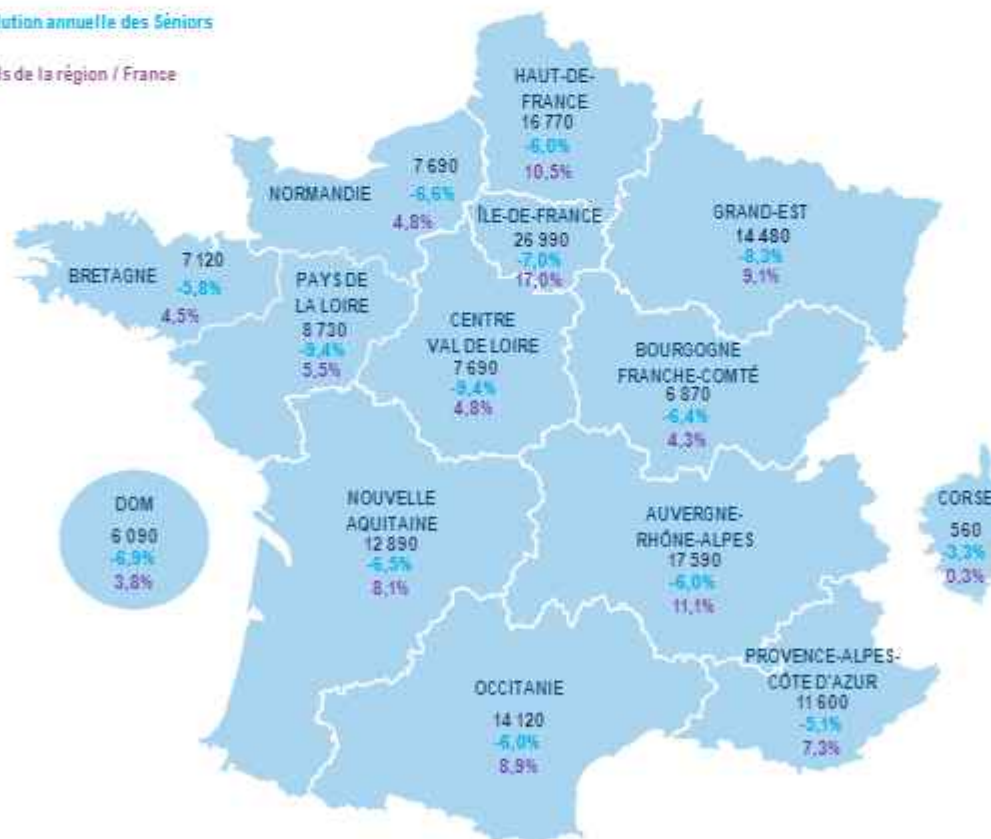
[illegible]ution annuelle des Séniors

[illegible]s de la région / France

HAUT-DE-FRANCE
16 770
-6,0%
10,5%

NORMANDIE
7 690
-6,6%
4,8%

ÎLE-DE-FRANCE
26 990
-7,0%
17,0%

GRAND-EST
14 480
-8,3%
9,1%

BRETAGNE
7 120
-5,8%
4,5%

PAYS DE LA LOIRE
8 730
-9,4%
5,5%

CENTRE VAL DE LOIRE
7 690
-9,4%
4,8%

BOURGOGNE FRANCHE-COMTÉ
6 870
-6,4%
4,3%

DOM
6 090
-6,9%
3,8%

NOUVELLE AQUITAINE
12 890
-6,5%
8,1%

AUVERGNE-RHÔNE-ALPES
17 590
-6,0%
11,1%

CORSE
560
-3,3%
0,3%

PROVENCE-ALPES-CÔTE D'AZUR
11 600
-5,1%
7,3%

OCCITANIE
14 120
-6,0%
8,9%